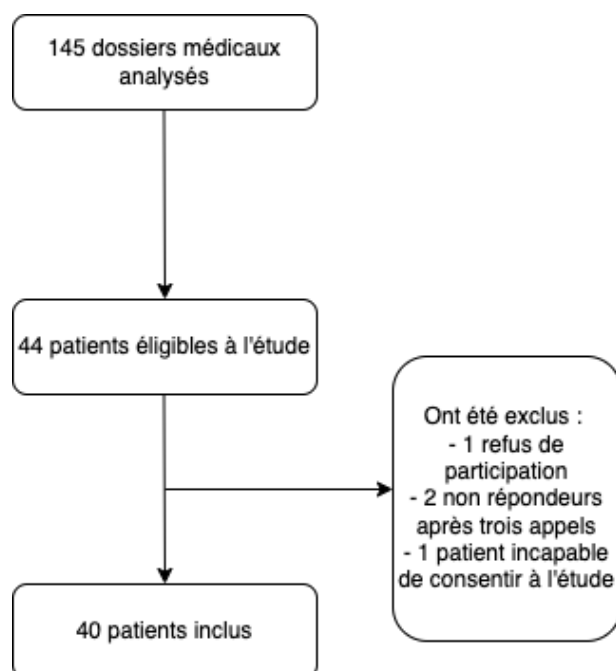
145 dossiers médicaux analysés

44 patients éligibles à l'étude

Ont été exclus :
- 1 refus de participation
- 2 non répondeurs après trois appels
- 1 patient incapable de consentir à l'étude

40 patients inclus